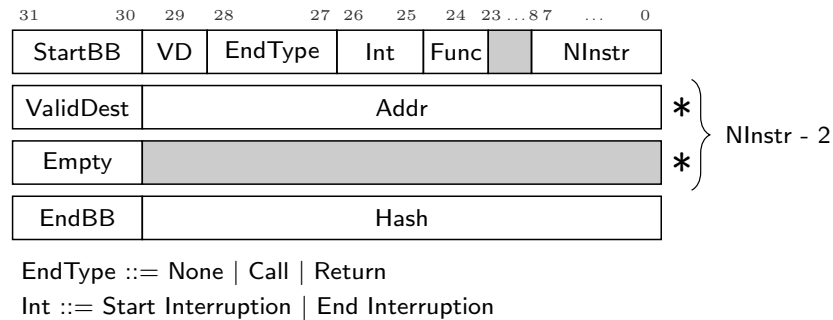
31 30 29 28 27 26 25 24 23 . . . 8 7 . . . 0

| StartBB | VD | EndType | Int | Func | | NInstr |
|---|---|---|---|---|---|---|

| ValidDest | Addr |
|---|---|
| Empty | |
| EndBB | Hash |

* *

NInstr - 2

EndType ::= None | Call | Return

Int ::= Start Interruption | End Interruption